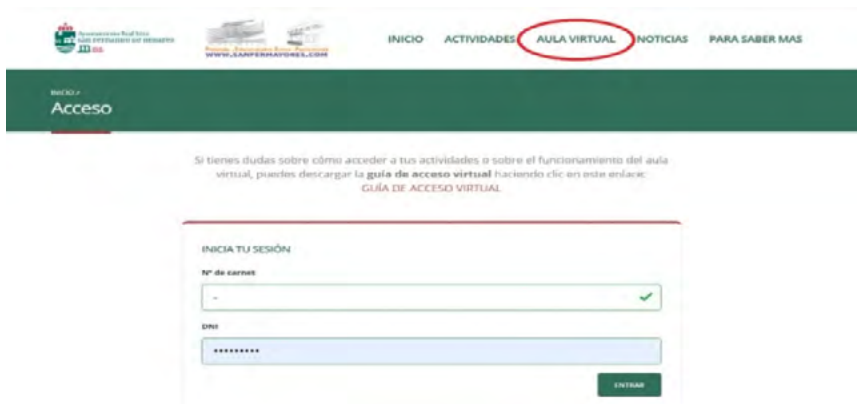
Ayuntamiento Real Sitio SAN FERNANDO DE HENARES

WWW.SANFERMAYORES.COM

INICIO ACTIVIDADES AULA VIRTUAL NOTICIAS PARA SABER MAS

INICIO ›
Acceso

Si tienes dudas sobre cómo acceder a tus actividades o sobre el funcionamiento del aula virtual, puedes descargar la **guía de acceso virtual** haciendo clic en este enlace: GUÍA DE ACCESO VIRTUAL

INICIA TU SESIÓN

Nº de carnet

-

DNI

•••••••••

ENTRAR